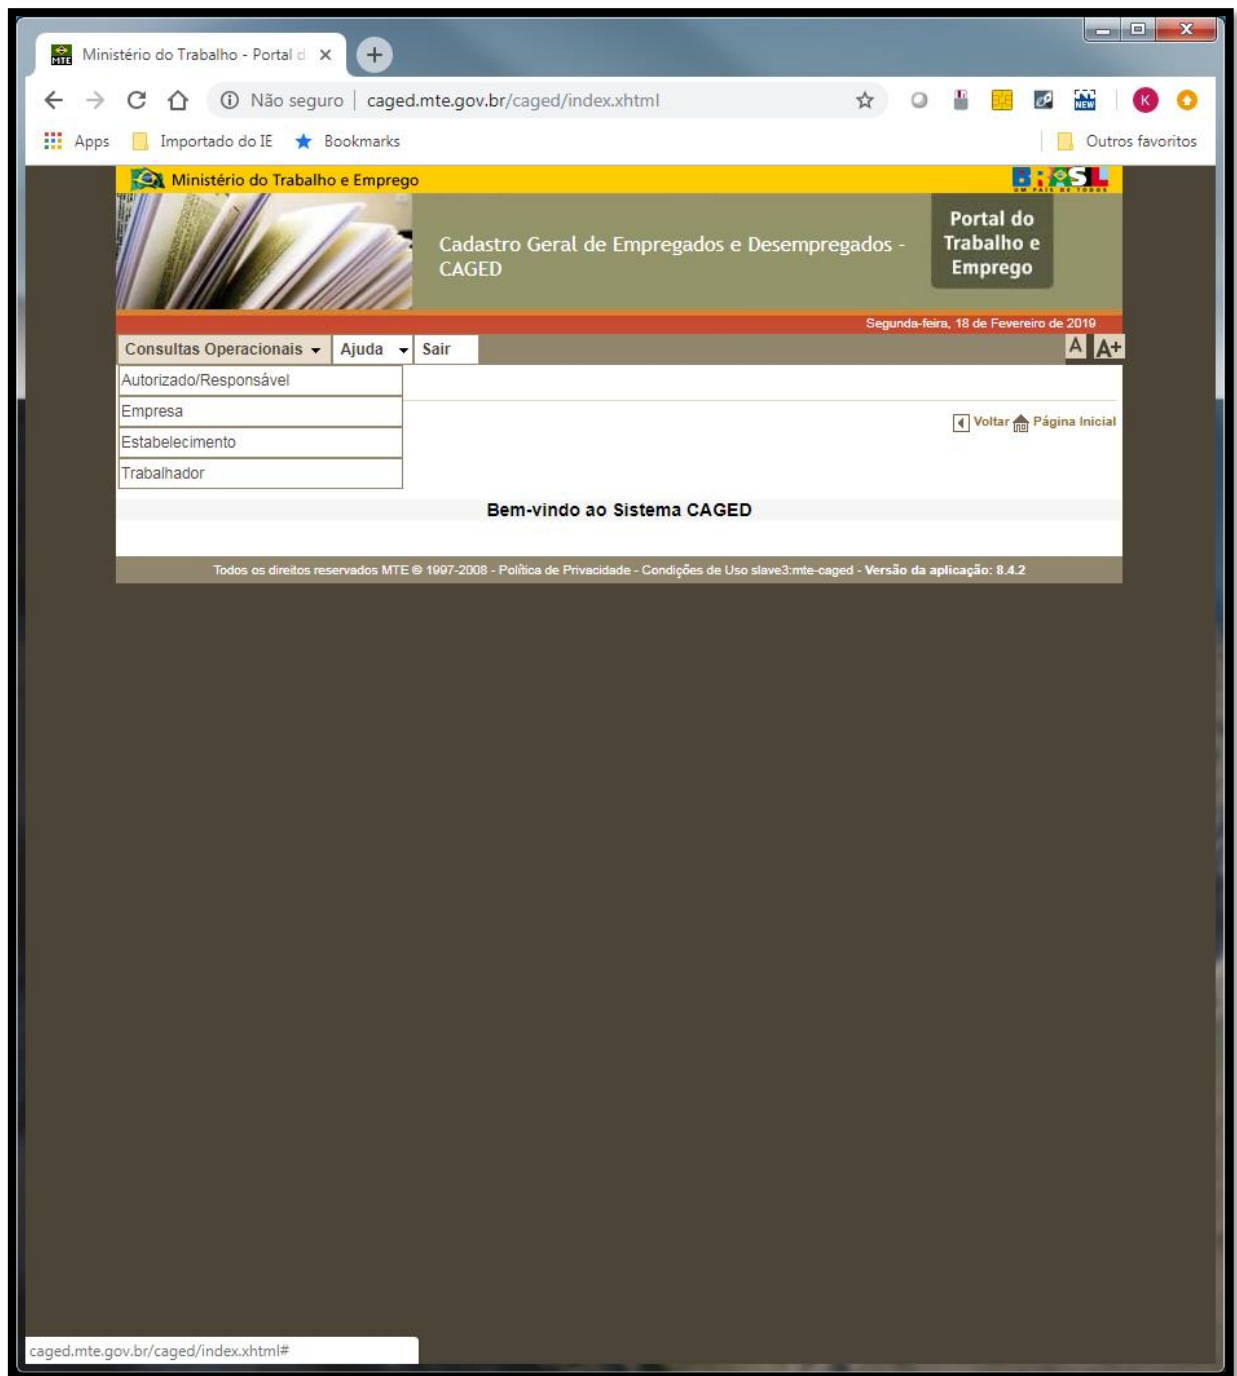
MTE Ministério do Trabalho - Portal d ×

Não seguro | caged.mte.gov.br/caged/index.xhtml

Apps Importado do IE Bookmarks Outros favoritos

Ministério do Trabalho e Emprego

BRASIL UM PAÍS DE TODOS

Cadastro Geral de Empregados e Desempregados - CAGED

Portal do Trabalho e Emprego

Segunda-feira, 18 de Fevereiro de 2019

Consultas Operacionais Ajuda Sair

A A+

Autorizado/Responsável
Empresa
Estabelecimento
Trabalhador

Voltar Página Inicial

Bem-vindo ao Sistema CAGED

Todos os direitos reservados MTE © 1997-2008 - Política de Privacidade - Condições de Uso slave3:mte-caged - Versão da aplicação: 8.4.2

caged.mte.gov.br/caged/index.xhtml#